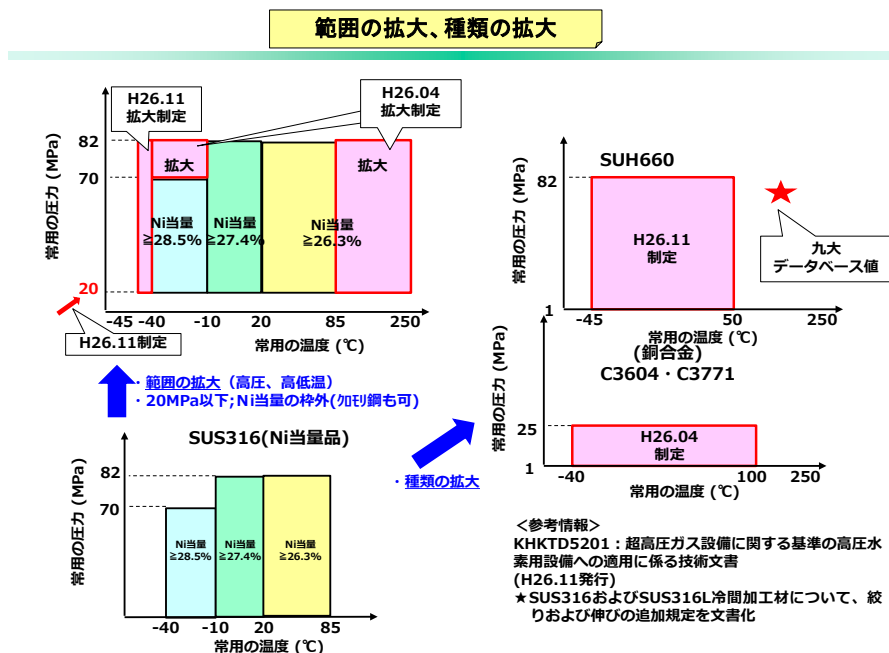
範囲の拡大、種類の拡大

H26.11
拡大制定

H26.04
拡大制定

常用の圧力 (MPa)
82
70
20

拡大
拡大

Ni当量
≧28.5%

Ni当量
≧27.4%

Ni当量
≧26.3%

-45 -40 -10 20 85 250

H26.11制定

常用の温度 (℃)

・範囲の拡大（高圧、高低温）
・20MPa以下;Ni当量の枠外(ｸﾛﾓﾘ鋼も可)

SUS316(Ni当量品)

常用の圧力 (MPa)
82
70

Ni当量
≧28.5%

Ni当量
≧27.4%

Ni当量
≧26.3%

-40 -10 20 85
常用の温度 (℃)

・種類の拡大

SUH660
常用の圧力 (MPa)
82
1
H26.11
制定
九大
データベース値
-45 50 250
常用の温度 (℃)

(銅合金)
C3604・C3771
常用の圧力 (MPa)
25
1
H26.04
制定
-40 100 250
常用の温度 (℃)

＜参考情報＞
KHKTD5201：超高圧ガス設備に関する基準の高圧水素用設備への適用に係る技術文書
(H26.11発行)
★SUS316およびSUS316L冷間加工材について、絞りおよび伸びの追加規定を文書化